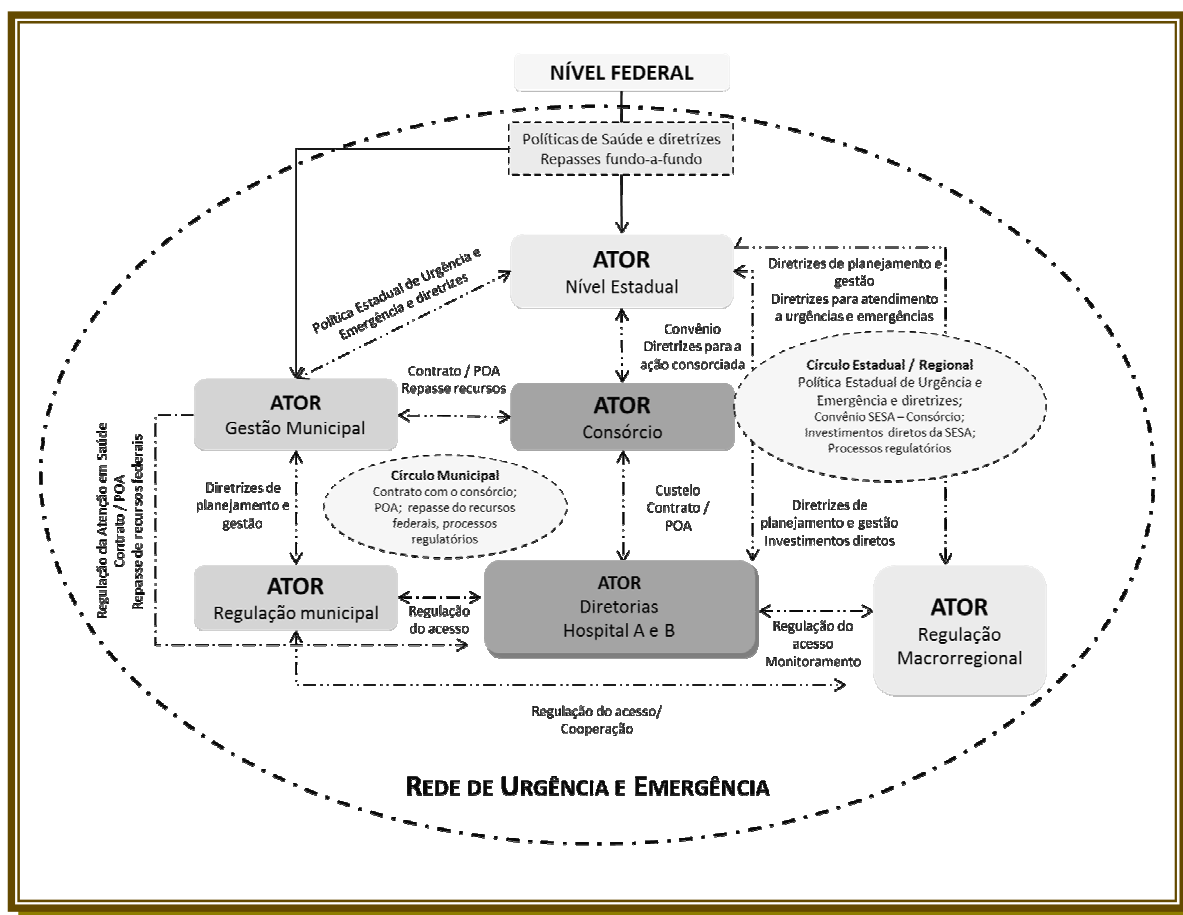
NÍVEL FEDERAL

Políticas de Saúde e diretrizes
Repasses fundo-a-fundo

ATOR
Nível Estadual

Política Estadual de Urgência e Emergência e diretrizes

Diretrizes de planejamento e gestão
Diretrizes para atendimento a urgências e emergências

Convênio
Diretrizes para a ação consorciada

Contrato / POA
Repasse recursos

ATOR
Gestão Municipal

ATOR
Consórcio

Círculo Estadual / Regional
Política Estadual de Urgência e Emergência e diretrizes;
Convênio SESA – Consórcio;
Investimentos diretos da SESA;
Processos regulatórios

Regulação da Atenção em Saúde
Contrato / POA
Repasse de recursos federais

Diretrizes de planejamento e gestão

Círculo Municipal
Contrato com o consórcio; POA; repasse do recursos federais, processos regulatórios

Custeio
Contrato / POA

Diretrizes de planejamento e gestão
Investimentos diretos

ATOR
Regulação municipal

Regulação do acesso

ATOR
Diretorias
Hospital A e B

Regulação do acesso
Monitoramento

ATOR
Regulação Macrorregional

Regulação do acesso/
Cooperação

REDE DE URGÊNCIA E EMERGÊNCIA